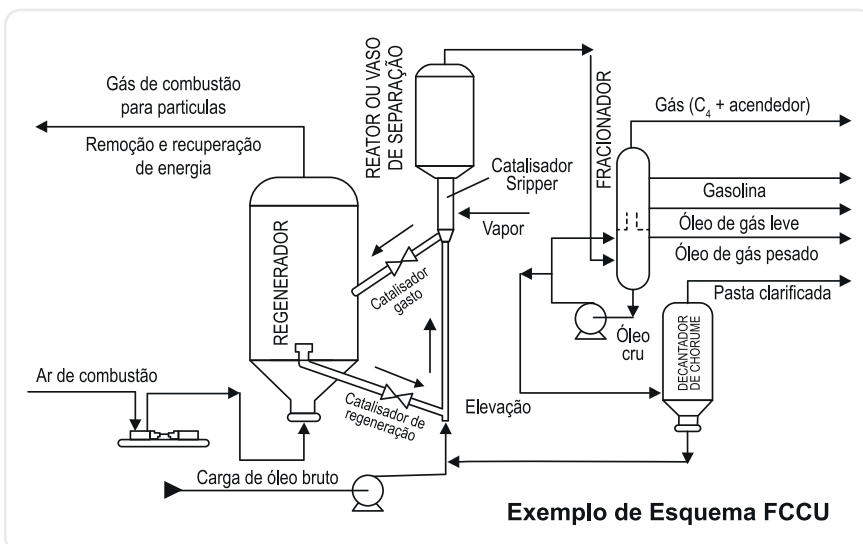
REATOR OU VASO DE SEPARAÇÃO

Gás de combustão para particulas

Remoção e recuperação de energia

REGENERADOR

Catalisador Sripper

Vapor

Catalisador gasto

FRACIONADOR

Gás ($C_4$ + acendedor)

Gasolina

Óleo de gás leve

Óleo de gás pesado

Pasta clarificada

Óleo cru

DECANTADOR DE CHORUME

Ar de combustão

Catalisador de regeneração

Elevação

Carga de óleo bruto

Exemplo de Esquema FCCU